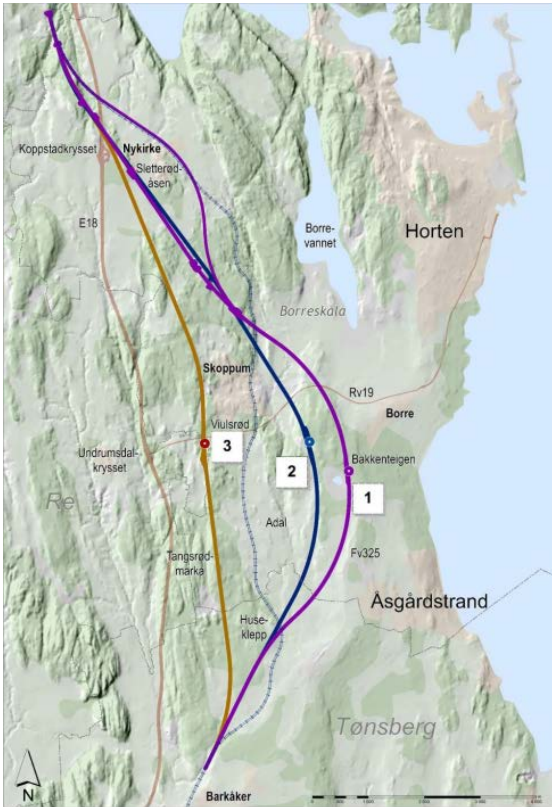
Koppstadkrysset
Nykirke
Sletterød-åsen
E18
Borre-vannet
Horten
Borreskåla
Skoppum
Rv19
Borre
Viulsrød
3
Undrumsdal-krysset
Bakkenteigen
2
1
Re
Adal
Fv325
Tangsrød-marka
Åsgårdstrand
Huse-klepp
Tønsberg
N
Barkåker